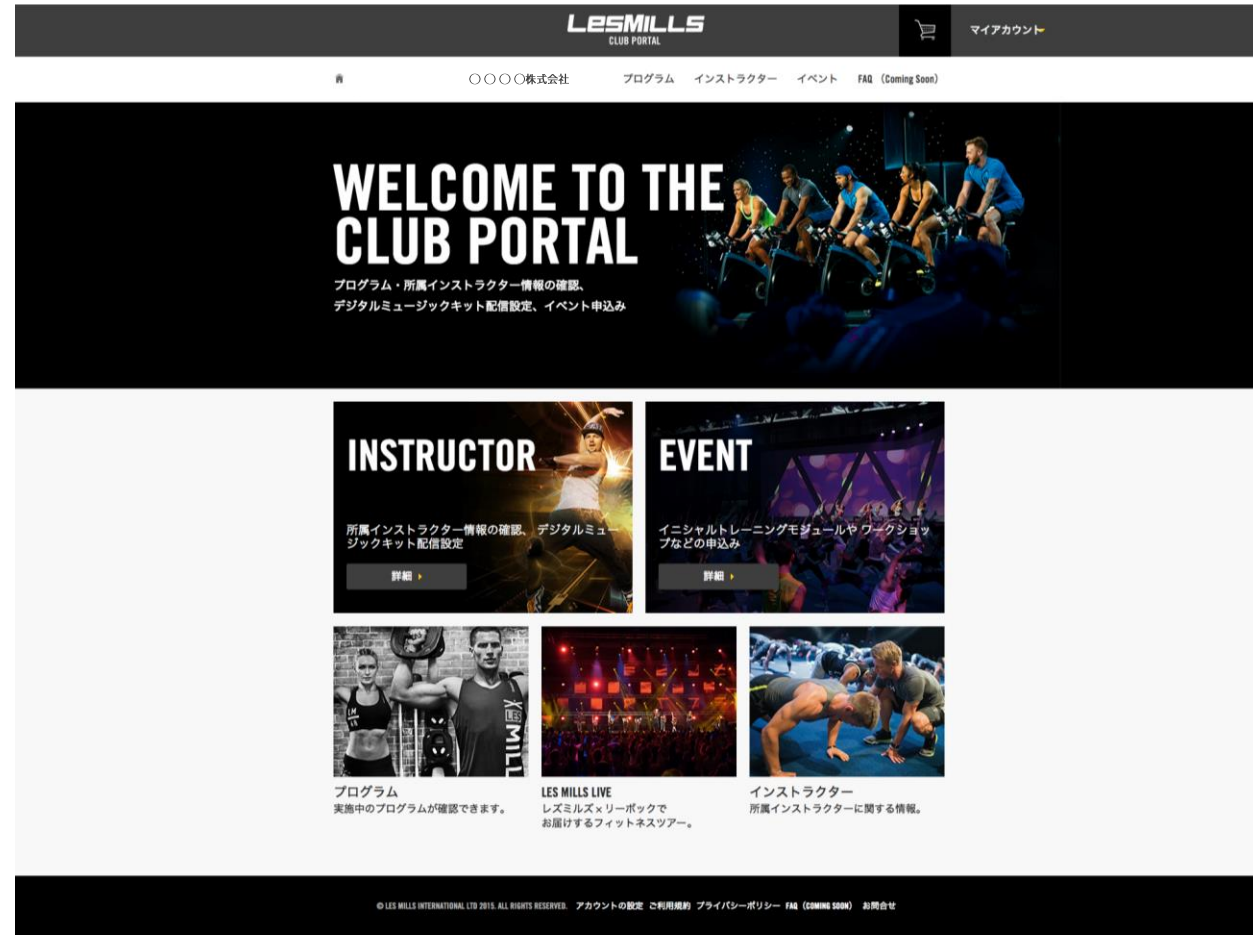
LESMILLS
CLUB PORTAL

マイアカウント

○○○○株式会社　プログラム　インストラクター　イベント　FAQ（Coming Soon）

WELCOME TO THE CLUB PORTAL

プログラム・所属インストラクター情報の確認、デジタルミュージックキット配信設定、イベント申込み

INSTRUCTOR

所属インストラクター情報の確認、デジタルミュージックキット配信設定

詳細

EVENT

イニシャルトレーニングモジュールやワークショップなどの申込み

詳細

プログラム
実施中のプログラムが確認できます。

LES MILLS LIVE
レズミルズ×リーボックでお届けするフィットネスツアー。

インストラクター
所属インストラクターに関する情報。

© LES MILLS INTERNATIONAL LTD 2015. ALL RIGHTS RESERVED.　アカウントの設定　ご利用規約　プライバシーポリシー　FAQ（COMING SOON）　お問合せ